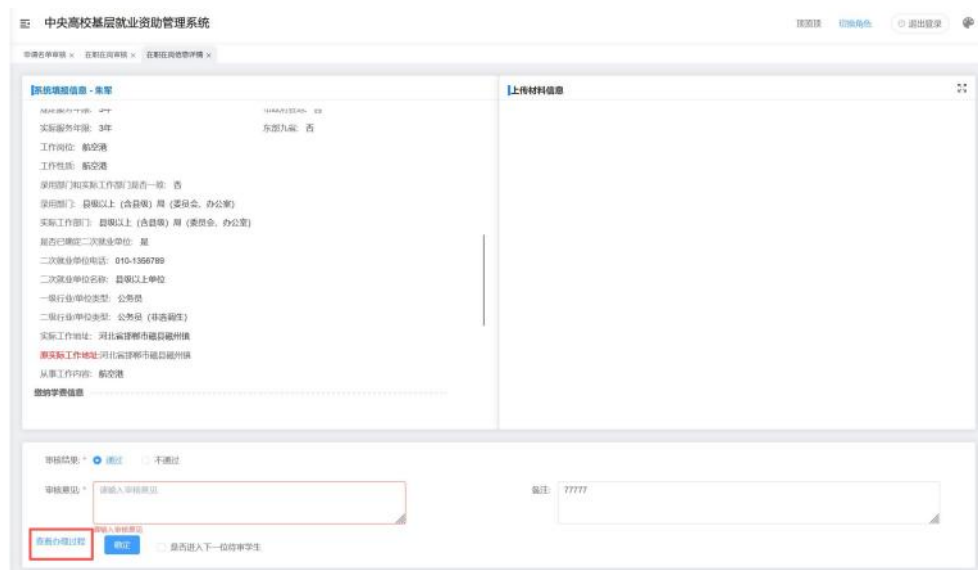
中央高校基层就业资助管理系统

顶置顶　切换角色　退出登录

申请名单审核 ×　在职在岗审核 ×　在职在岗信息详情 ×

系统填报信息 - 朱军

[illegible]　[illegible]

实际服务年限：3年　东部九省：否

工作岗位：航空港

工作性质：航空港

录用部门和实际工作部门是否一致：否

录用部门：县级以上（含县级）局（委员会、办公室）

实际工作部门：县级以上（含县级）局（委员会、办公室）

是否已确定二次就业单位：是

二次就业单位电话：010-1356789

二次就业单位名称：县级以上单位

一级行业/单位类型：公务员

二级行业/单位类型：公务员（非选调生）

实际工作地址：河北省邯郸市磁县磁州镇

原实际工作地址：河北省邯郸市磁县磁州镇

从事工作内容：航空港

缴纳学费信息

上传材料信息

审核结果：* 通过　不通过

审核意见：* 请输入审核意见

请输入审核意见

备注：77777

查看办理过程　确定　是否进入下一位待审学生